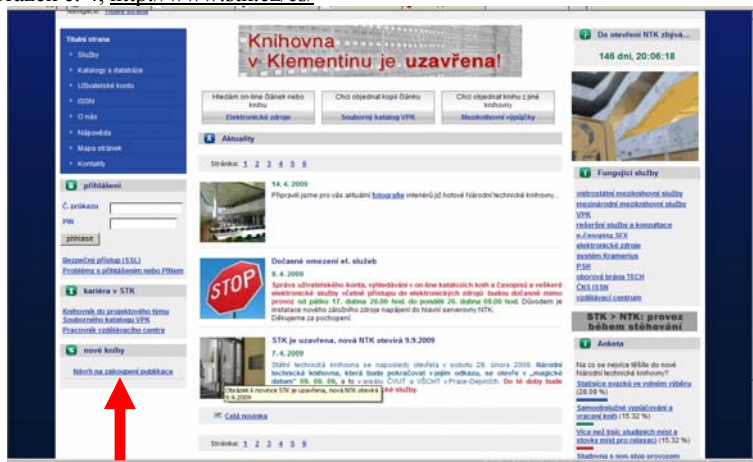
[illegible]

Navigace: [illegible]

Titulní strana
Služby
Katalogy a databáze
Uživatelské konto
ISSN
O nás
Nápověda
Mapa stránek
Kontakty

přihlášení
Č. průkazu
PIN
přihlásit
Bezpečný přístup (SSL)
Problémy s přihlášením nebo PINem

kariéra v STK
Knihovník do projektového týmu
Souborného katalogu VPK
Pracovník vzdělávacího centra

nové knihy
Návrh na zakoupení publikace

Knihovna v Klementinu je uzavřena!

Hledám on-line článek nebo knihu
Elektronické zdroje
Chci objednat kopii článku
Souborný katalog VPK
Chci objednat knihu z jiné knihovny
Meziknihovní výpůjčky

Aktuality

Stránka: 1 2 3 4 5 6

14. 4. 2009
Připravili jsme pro vás aktuální fotografie interiérů již hotové Národní technické knihovny....

Dočasné omezení el. služeb
8. 4. 2009
Správa uživatelského konta, vyhledávání v on-line katalozích knih a časopisů a veškeré elektronické služby včetně přístupu do elektronických zdrojů budou dočasně mimo provoz od pátku 17. dubna 20.00 hod. do pondělí 20. dubna 08.00 hod. Důvodem je instalace nového záložního zdroje napájení do hlavní serverovny NTK. Děkujeme za pochopení.

STK je uzavřena, nová NTK otevírá 9.9.2009
7. 4. 2009
Státní technická knihovna se naposledy otevřela v sobotu 28. února 2009. Národní technická knihovna, která bude pokračovat v jejím odkazu, se otevře v „magické datum" 09. 09. 09, a to v areálu ČVUT a VŠCHT v Praze-Dejvicích. Do té doby bude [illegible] služby.
Obrázek k novince STK je uzavřena, nová NTK otevírá 9.9.2009

Celá novinka

Stránka: 1 2 3 4 5 6

Do otevření NTK zbývá...
146 dní, 20:06:18

Fungující služby
vnitrostátní meziknihovní služby
mezinárodní meziknihovní služby
VPK
rešeršní služby a konzultace
e-časopisy SFX
elektronické zdroje
systém Kramerius
PSH
oborová brána TECH
ČRS ISSN
vzdělávací centrum

STK > NTK: provoz během stěhování

Anketa
Na co se nejvíce těšíte do nové Národní technické knihovny?
Statisíce svazků ve volném výběru (28.09 %)
Samoobslužné vypůjčování a vracení knih (15.32 %)
Více než tisíc studijních míst a stovky míst pro relaxaci (15.32 %)
Stadovna a non-stop provozem